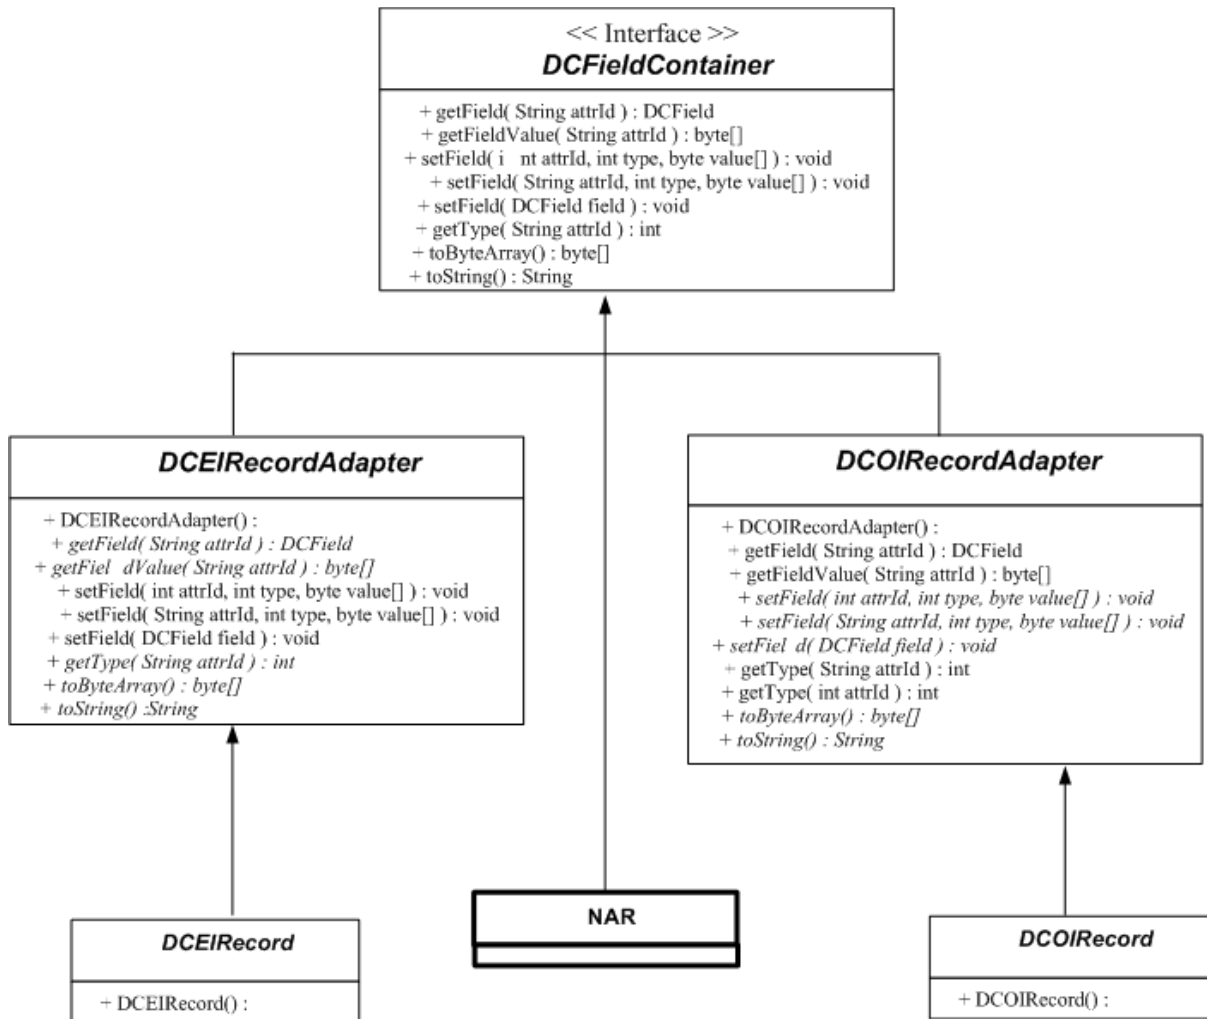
<< Interface >>
DCFieldContainer

+ getField( String attrId ) : DCField
+ getFieldValue( String attrId ) : byte[]
+ setField( i nt attrId, int type, byte value[] ) : void
+ setField( String attrId, int type, byte value[] ) : void
+ setField( DCField field ) : void
+ getType( String attrId ) : int
+ toByteArray() : byte[]
+ toString() : String

DCEIRecordAdapter

+ DCEIRecordAdapter() :
+ getField( String attrId ) : DCField
+ getFiel dValue( String attrId ) : byte[]
+ setField( int attrId, int type, byte value[] ) : void
+ setField( String attrId, int type, byte value[] ) : void
+ setField( DCField field ) : void
+ getType( String attrId ) : int
+ toByteArray() : byte[]
+ toString() :String

DCOIRecordAdapter

+ DCOIRecordAdapter() :
+ getField( String attrId ) : DCField
+ getFieldValue( String attrId ) : byte[]
+ setField( int attrId, int type, byte value[] ) : void
+ setField( String attrId, int type, byte value[] ) : void
+ setFiel d( DCField field ) : void
+ getType( String attrId ) : int
+ getType( int attrId ) : int
+ toByteArray() : byte[]
+ toString() : String

DCEIRecord

+ DCEIRecord() :

NAR

DCOIRecord

+ DCOIRecord() :